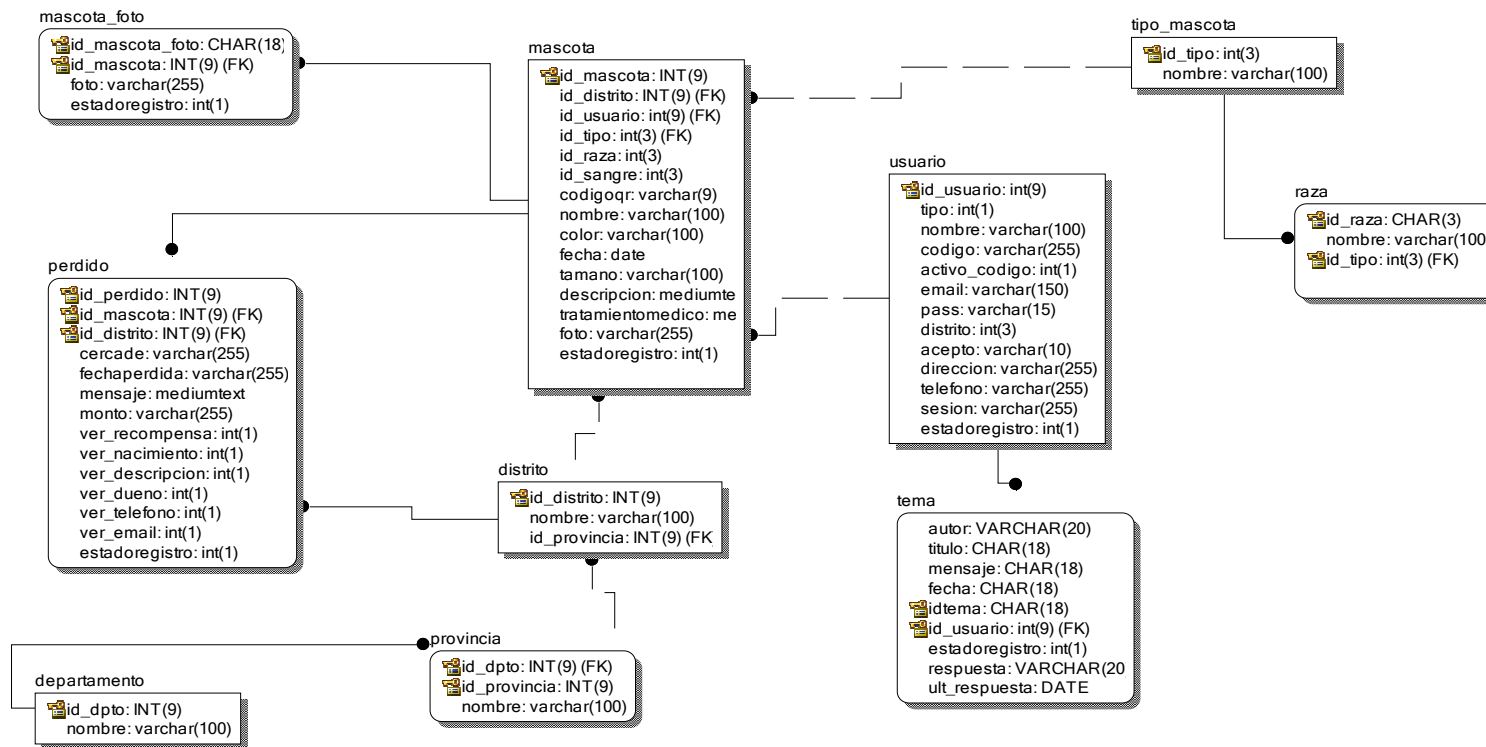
mascota_foto
id_mascota_foto: CHAR(18)
id_mascota: INT(9) (FK)
foto: varchar(255)
estadoregistro: int(1)

mascota
id_mascota: INT(9)
id_distrito: INT(9) (FK)
id_usuario: int(9) (FK)
id_tipo: int(3) (FK)
id_raza: int(3)
id_sangre: int(3)
codigoqr: varchar(9)
nombre: varchar(100)
color: varchar(100)
fecha: date
tamano: varchar(100)
descripcion: mediumte
tratamientomedico: me
foto: varchar(255)
estadoregistro: int(1)

tipo_mascota
id_tipo: int(3)
nombre: varchar(100)

raza
id_raza: CHAR(3)
nombre: varchar(100
id_tipo: int(3) (FK)

usuario
id_usuario: int(9)
tipo: int(1)
nombre: varchar(100)
codigo: varchar(255)
activo_codigo: int(1)
email: varchar(150)
pass: varchar(15)
distrito: int(3)
acepto: varchar(10)
direccion: varchar(255)
telefono: varchar(255)
sesion: varchar(255)
estadoregistro: int(1)

perdido
id_perdido: INT(9)
id_mascota: INT(9) (FK)
id_distrito: INT(9) (FK)
cercade: varchar(255)
fechaperdida: varchar(255)
mensaje: mediumtext
monto: varchar(255)
ver_recompensa: int(1)
ver_nacimiento: int(1)
ver_descripcion: int(1)
ver_dueno: int(1)
ver_telefono: int(1)
ver_email: int(1)
estadoregistro: int(1)

distrito
id_distrito: INT(9)
nombre: varchar(100)
id_provincia: INT(9) (FK

tema
autor: VARCHAR(20)
titulo: CHAR(18)
mensaje: CHAR(18)
fecha: CHAR(18)
idtema: CHAR(18)
id_usuario: int(9) (FK)
estadoregistro: int(1)
respuesta: VARCHAR(20
ult_respuesta: DATE

provincia
id_dpto: INT(9) (FK)
id_provincia: INT(9)
nombre: varchar(100)

departamento
id_dpto: INT(9)
nombre: varchar(100)